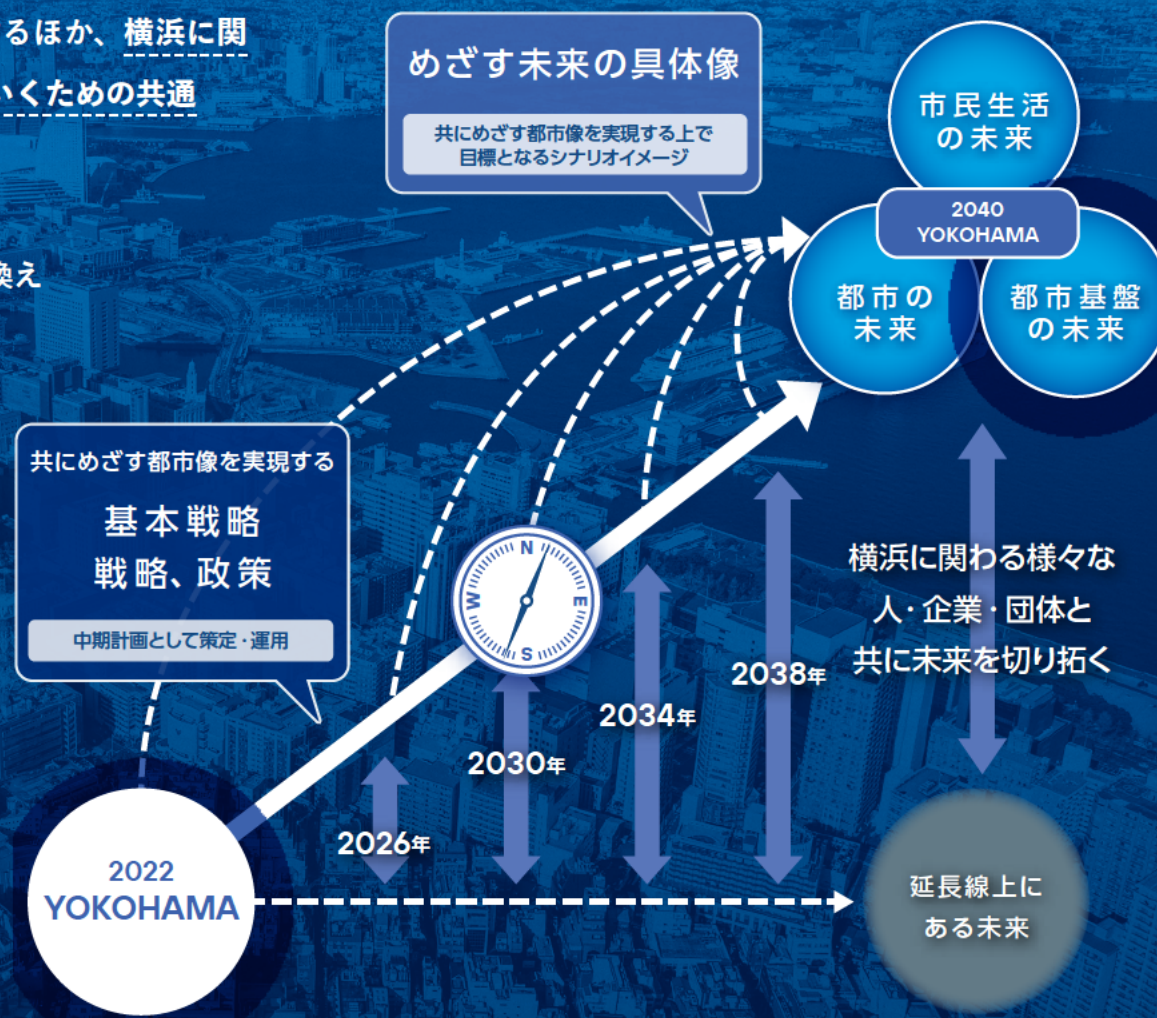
るほか、横浜に関

いくための共通

換え

めざす未来の具体像

共にめざす都市像を実現する上で目標となるシナリオイメージ

市民生活の未来

2040 YOKOHAMA

都市の未来

都市基盤の未来

共にめざす都市像を実現する

基本戦略

戦略、政策

中期計画として策定・運用

N

W

E

S

横浜に関わる様々な人・企業・団体と共に未来を切り拓く

2038年

2034年

2030年

2026年

2022 YOKOHAMA

延長線上にある未来